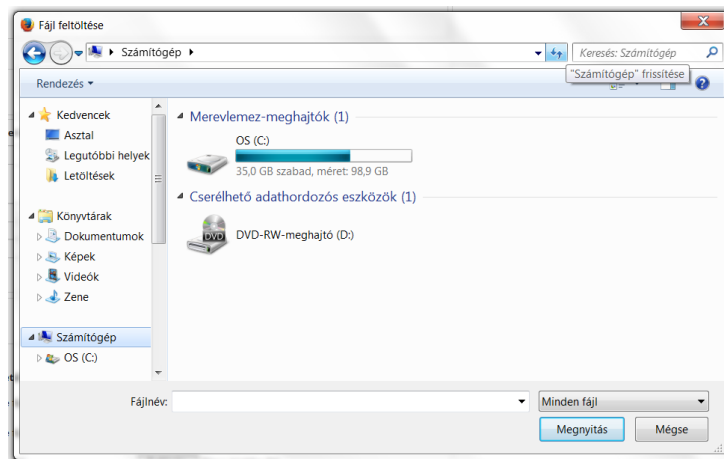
Fájl feltöltése

Számítógép

Keresés: Számítógép

"Számítógép" frissítése

Rendezés

Kedvencek
Asztal
Legutóbbi helyek
Letöltések

Könyvtárak
Dokumentumok
Képek
Videók
Zene

Számítógép
OS (C:)

Merevlemez-meghajtók (1)

OS (C:)
35,0 GB szabad, méret: 98,9 GB

Cserélhető adathordozós eszközök (1)

DVD
DVD-RW-meghajtó (D:)

Fájlnév:

Minden fájl

Megnyitás

Mégse